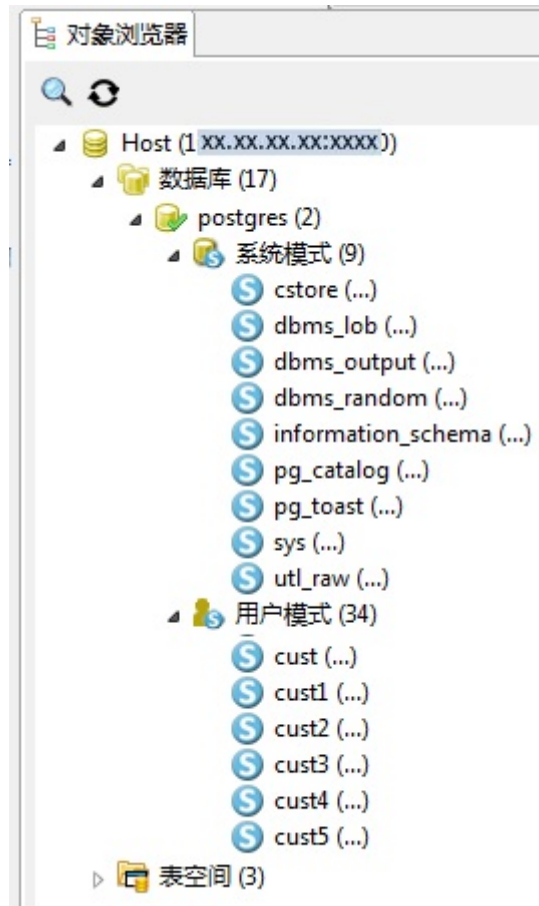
对象浏览器

Host (1 xx.xx.xx.xx:xxxx))
数据库 (17)
postgres (2)
系统模式 (9)
cstore (...)
dbms_lob (...)
dbms_output (...)
dbms_random (...)
information_schema (...)
pg_catalog (...)
pg_toast (...)
sys (...)
utl_raw (...)
用户模式 (34)
cust (...)
cust1 (...)
cust2 (...)
cust3 (...)
cust4 (...)
cust5 (...)
表空间 (3)